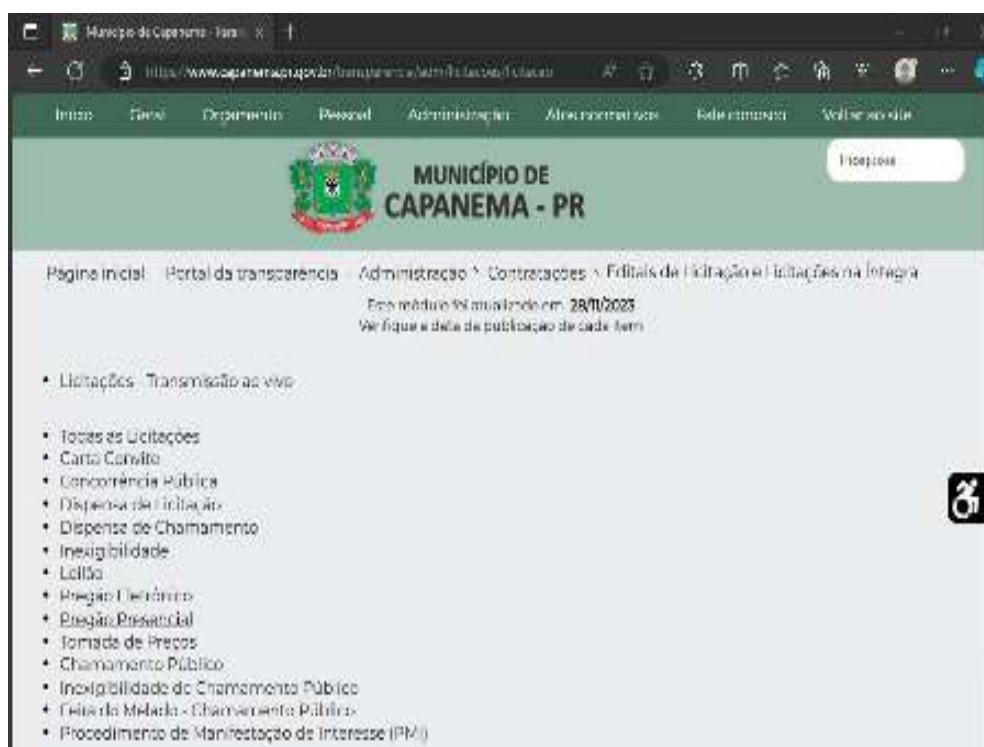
Município de Capanema - Paraná ×

https://www.capanema.pr.gov.br/transparencia/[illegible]

Início Geral Orçamento Pessoal Administração Atos normativos Fale conosco Voltar ao site

Pesquisa...

MUNICÍPIO DE
CAPANEMA - PR

Página inicial · Portal da transparência · Administração › Contratações › Editais de Licitação e Licitações na Íntegra

Este módulo foi atualizado em: 28/11/2023
Verifique a data de publicação de cada item

• Licitações - Transmissão ao vivo

• Todas as Licitações
• Carta Convite
• Concorrência Pública
• Dispensa de Licitação
• Dispensa de Chamamento
• Inexigibilidade
• Leilão
• Pregão Eletrônico
• Pregão Presencial
• Tomada de Preços
• Chamamento Público
• Inexigibilidade de Chamamento Público
• Feira do Melado - Chamamento Público
• Procedimento de Manifestação de Interesse (PMI)